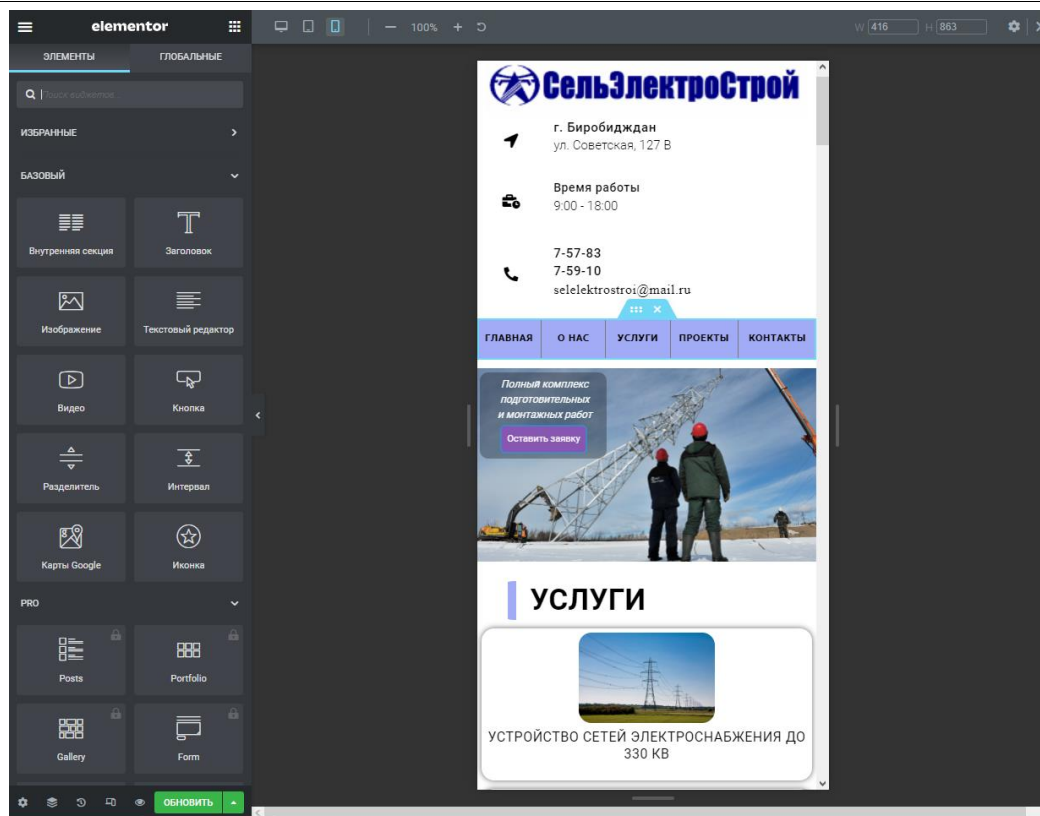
elementor

ЭЛЕМЕНТЫ
ГЛОБАЛЬНЫЕ

Поиск виджетов...

ИЗБРАННЫЕ

БАЗОВЫЙ

Внутренняя секция
Заголовок
Изображение
Текстовый редактор
Видео
Кнопка
Разделитель
Интервал
Карты Google
Иконка

PRO

Posts
Portfolio
Gallery
Form

ОБНОВИТЬ

100%

W 416
H 863

СельЭлектроСтрой

г. Биробиджан
ул. Советская, 127 В

Время работы
9:00 - 18:00

7-57-83
7-59-10
selelektrostroi@mail.ru

ГЛАВНАЯ
О НАС
УСЛУГИ
ПРОЕКТЫ
КОНТАКТЫ

Полный комплекс подготовительных и монтажных работ

Оставить заявку

УСЛУГИ

УСТРОЙСТВО СЕТЕЙ ЭЛЕКТРОСНАБЖЕНИЯ ДО 330 КВ